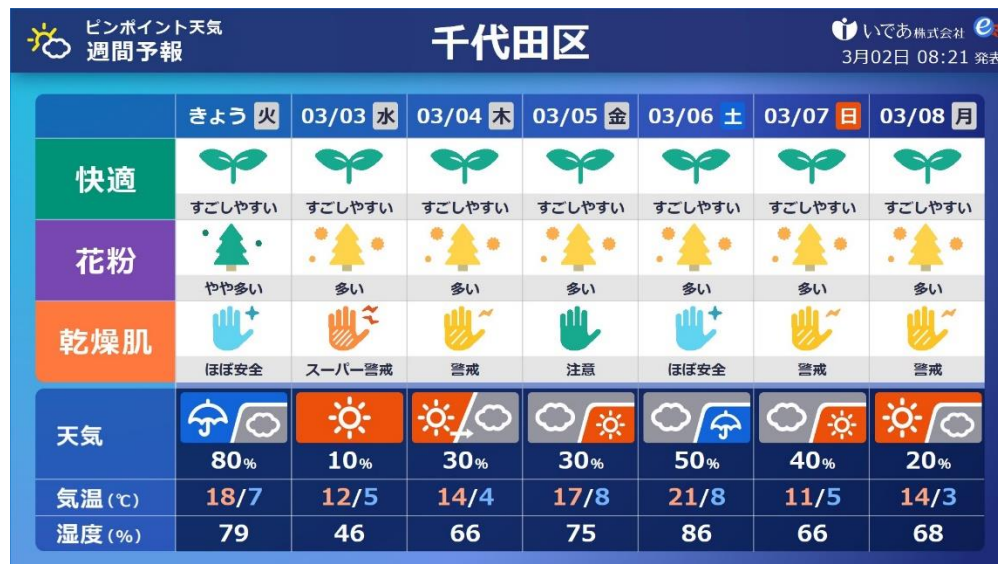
ピンポイント天気
週間予報

千代田区

いであ株式会社 e

3月02日 08:21 発表

| | きょう 火 | 03/03 水 | 03/04 木 | 03/05 金 | 03/06 土 | 03/07 日 | 03/08 月 |
|---|---|---|---|---|---|---|---|
| 快適 | すごしやすい | すごしやすい | すごしやすい | すごしやすい | すごしやすい | すごしやすい | すごしやすい |
| 花粉 | やや多い | 多い | 多い | 多い | 多い | 多い | 多い |
| 乾燥肌 | ほぼ安全 | スーパー警戒 | 警戒 | 注意 | ほぼ安全 | 警戒 | 警戒 |
| 天気 | 80% | 10% | 30% | 30% | 50% | 40% | 20% |
| 気温(℃) | 18/7 | 12/5 | 14/4 | 17/8 | 21/8 | 11/5 | 14/3 |
| 湿度(%) | 79 | 46 | 66 | 75 | 86 | 66 | 68 |